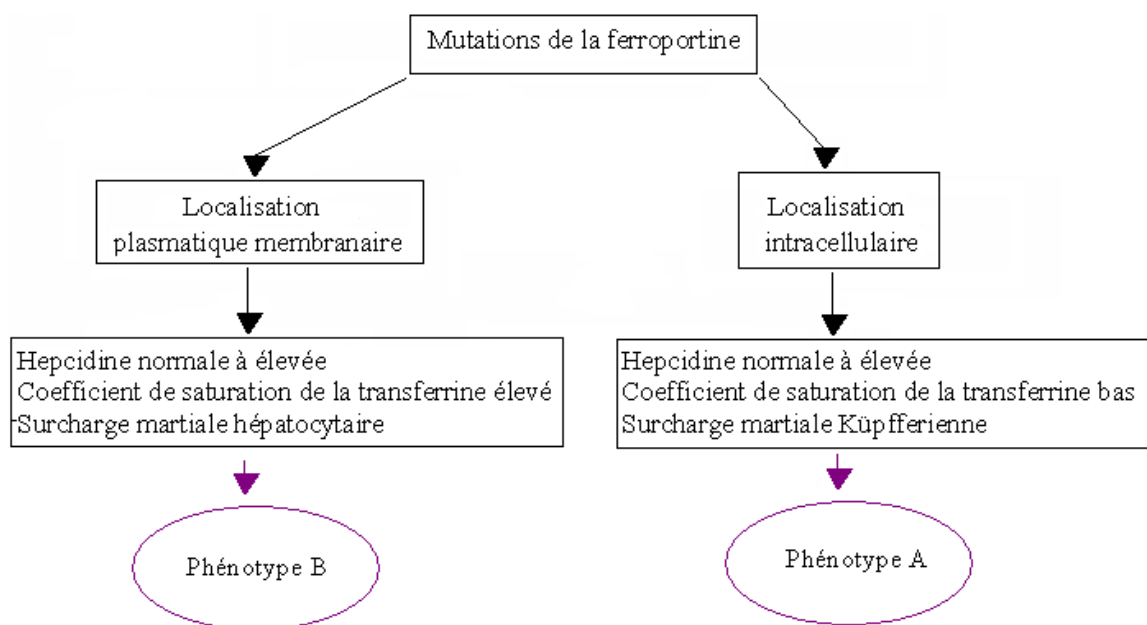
Mutations de la ferroportine

Localisation plasmatique membranaire

Localisation intracellulaire

Hepcidine normale à élevée
Coefficient de saturation de la transferrine élevé
Surcharge martiale hépatocytaire

Hepcidine normale à élevée
Coefficient de saturation de la transferrine bas
Surcharge martiale Küpfferienne

Phénotype B

Phénotype A